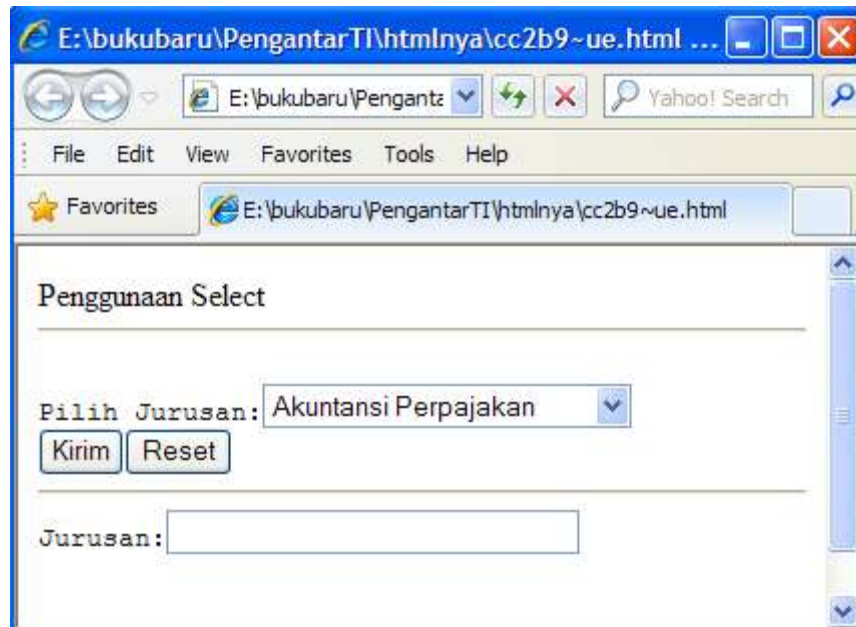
E:\bukubaru\PengantarTI\htmlnya\cc2b9~ue.html ...

E:\bukubaru\Penganta

Yahoo! Search

File Edit View Favorites Tools Help

Favorites

E:\bukubaru\PengantarTI\htmlnya\cc2b9~ue.html

Penggunaan Select

Pilih Jurusan: Akuntansi Perpajakan

Kirim Reset

Jurusan: